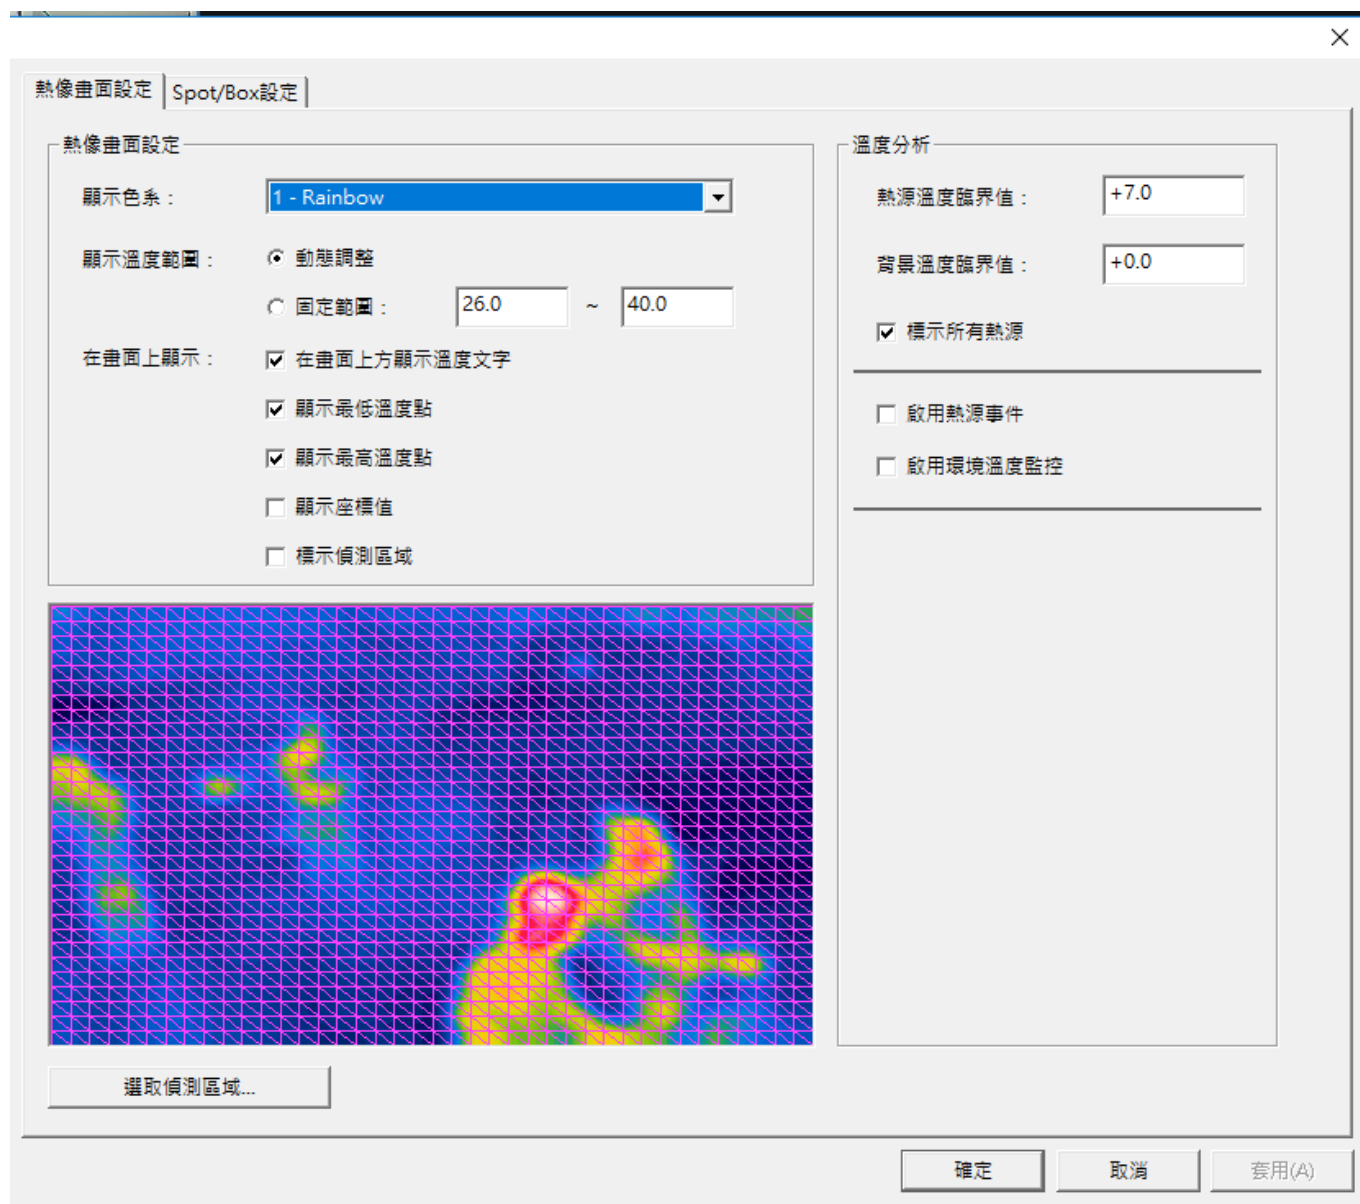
熱像畫面設定 | Spot/Box設定

熱像畫面設定

顯示色系：
1 - Rainbow

顯示溫度範圍：
動態調整
固定範圍： 26.0 ~ 40.0

在畫面上顯示：
在畫面上方顯示溫度文字
顯示最低溫度點
顯示最高溫度點
顯示座標值
標示偵測區域

選取偵測區域...

溫度分析

熱源溫度臨界值： +7.0
背景溫度臨界值： +0.0
標示所有熱源

啟用熱源事件
啟用環境溫度監控

確定
取消
套用(A)